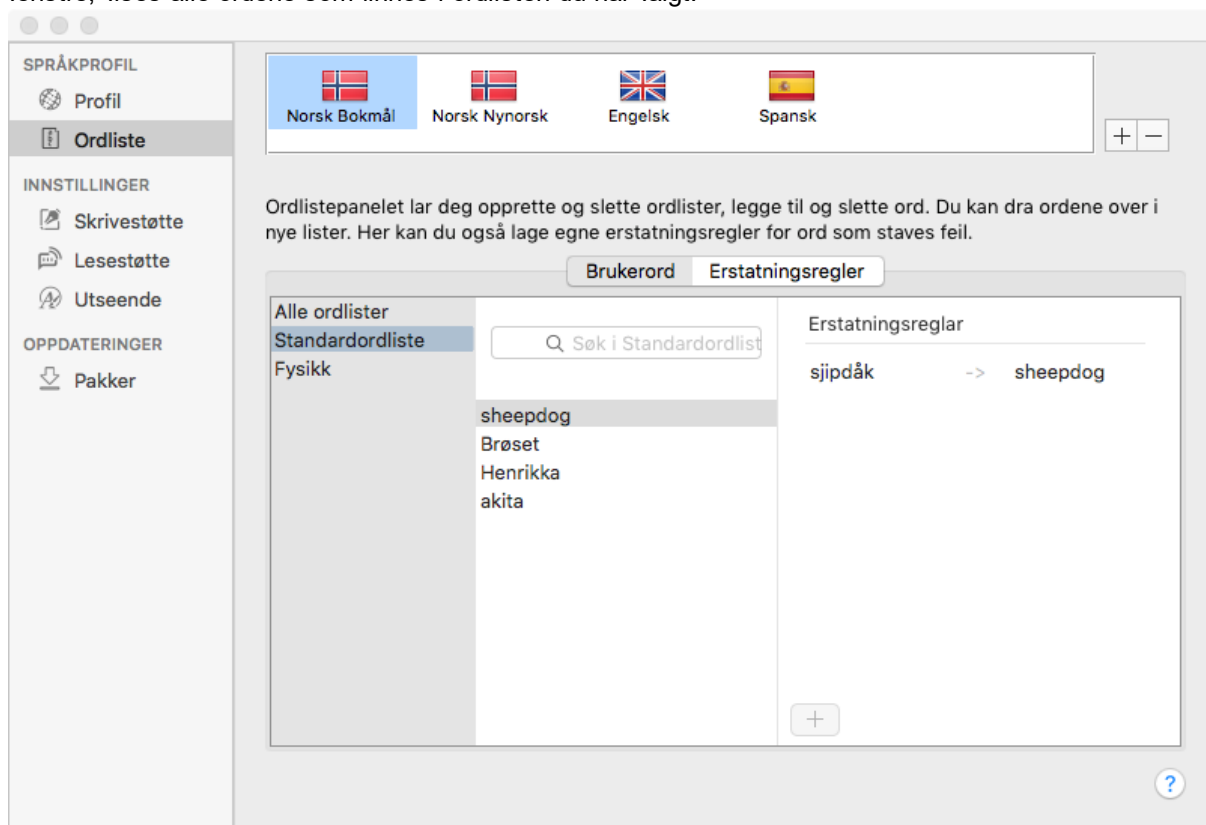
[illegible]

SPRÅKPROFIL
Profil
Ordliste
INNSTILLINGER
Skrivestøtte
Lesestøtte
Utseende
OPPDATERINGER
Pakker

Norsk Bokmål
Norsk Nynorsk
Engelsk
Spansk

+ −

Ordlistepanelet lar deg opprette og slette ordlister, legge til og slette ord. Du kan dra ordene over i nye lister. Her kan du også lage egne erstatningsregler for ord som staves feil.

Brukerord | Erstatningsregler

Alle ordlister
Standardordliste
Fysikk

Søk i Standardordlist

sheepdog
Brøset
Henrikka
akita

Erstatningsreglar

sjipdåk -> sheepdog

+

?